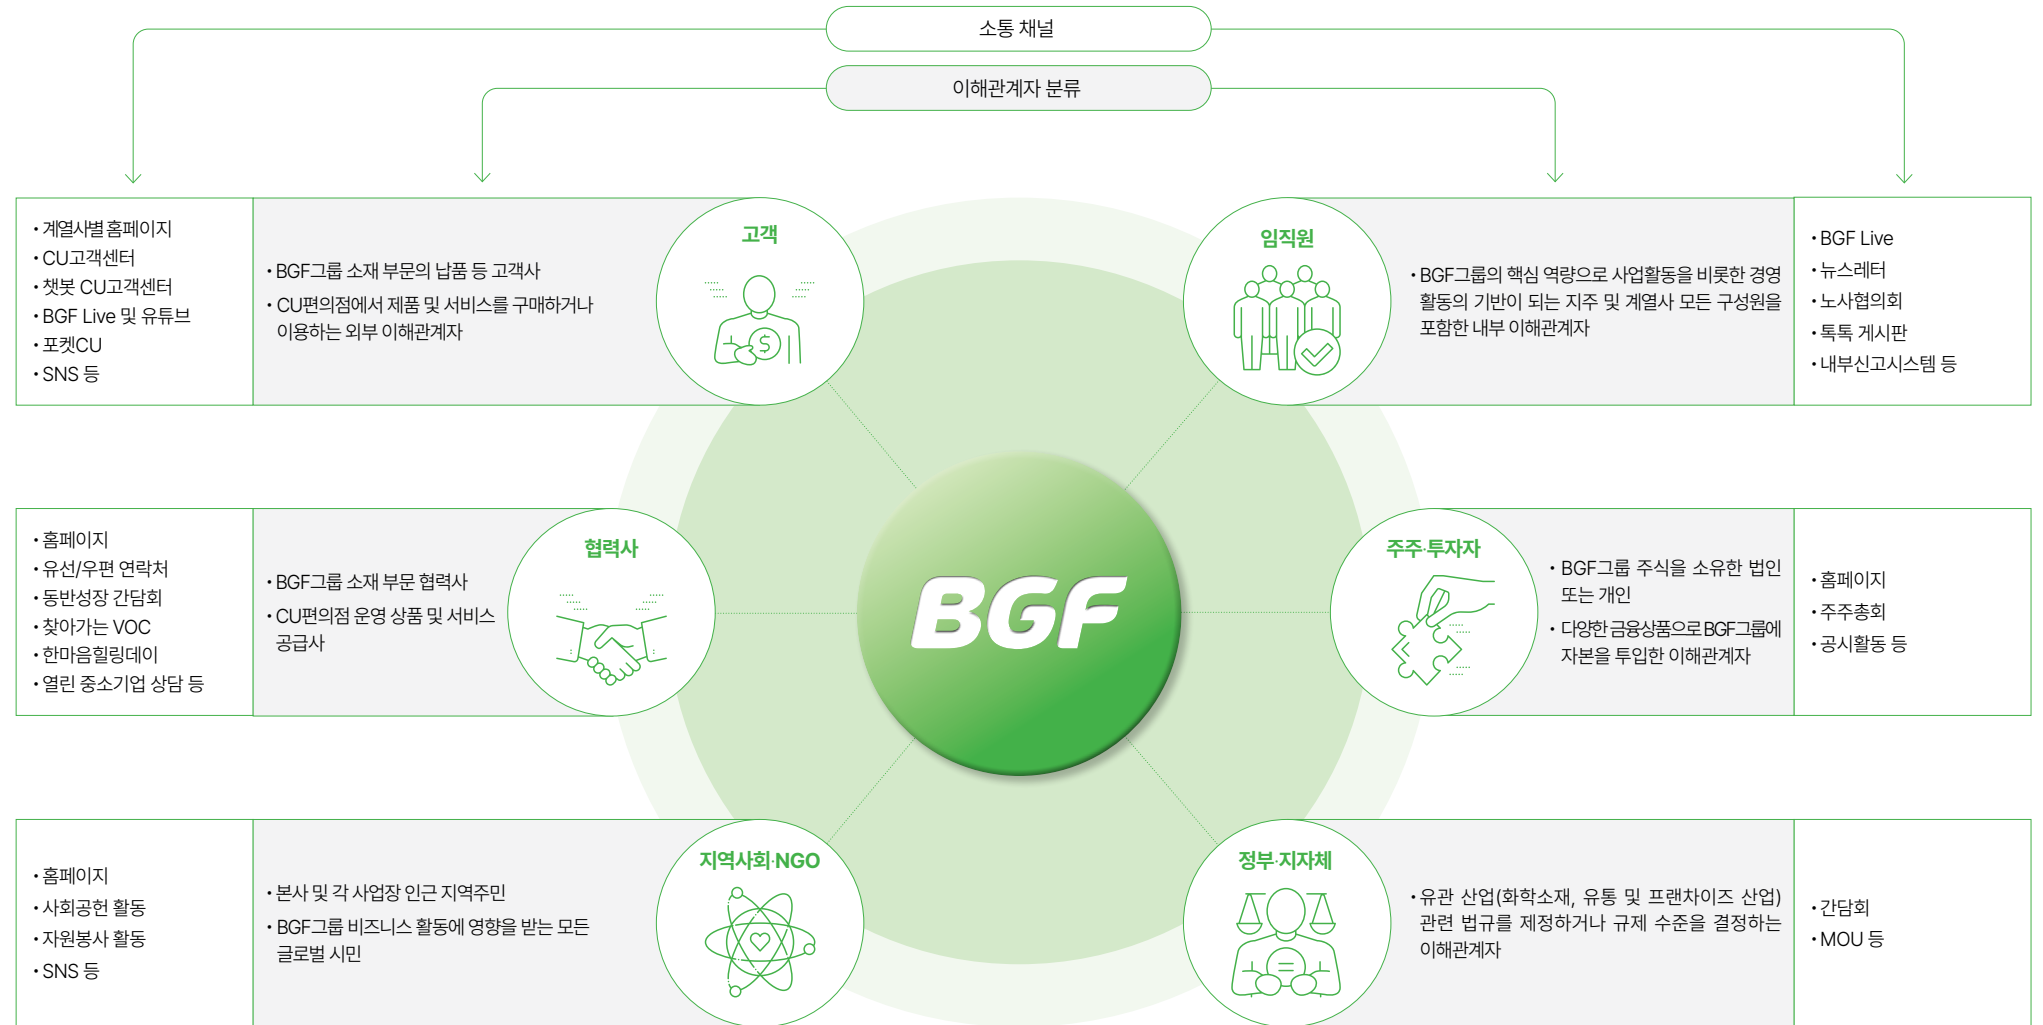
소통 채널

이해관계자 분류

• 계열사별 홈페이지
• CU고객센터
• 챗봇 CU고객센터
• BGF Live 및 유튜브
• 포켓CU
• SNS 등

• BGF그룹 소재 부문의 납품 등 고객사
• CU편의점에서 제품 및 서비스를 구매하거나 이용하는 외부 이해관계자

고객

임직원

• BGF그룹의 핵심 역량으로 사업활동을 비롯한 경영 활동의 기반이 되는 지주 및 계열사 모든 구성원을 포함한 내부 이해관계자

• BGF Live
• 뉴스레터
• 노사협의회
• 톡톡 게시판
• 내부신고시스템 등

• 홈페이지
• 유선/우편 연락처
• 동반성장 간담회
• 찾아가는 VOC
• 한마음힐링데이
• 열린 중소기업 상담 등

• BGF그룹 소재 부문 협력사
• CU편의점 운영 상품 및 서비스 공급사

협력사

BGF

주주·투자자

• BGF그룹 주식을 소유한 법인 또는 개인
• 다양한 금융상품으로 BGF그룹에 자본을 투입한 이해관계자

• 홈페이지
• 주주총회
• 공시활동 등

• 홈페이지
• 사회공헌 활동
• 자원봉사 활동
• SNS 등

• 본사 및 각 사업장 인근 지역주민
• BGF그룹 비즈니스 활동에 영향을 받는 모든 글로벌 시민

지역사회·NGO

정부·지자체

• 유관 산업(화학소재, 유통 및 프랜차이즈 산업) 관련 법규를 제정하거나 규제 수준을 결정하는 이해관계자

• 간담회
• MOU 등